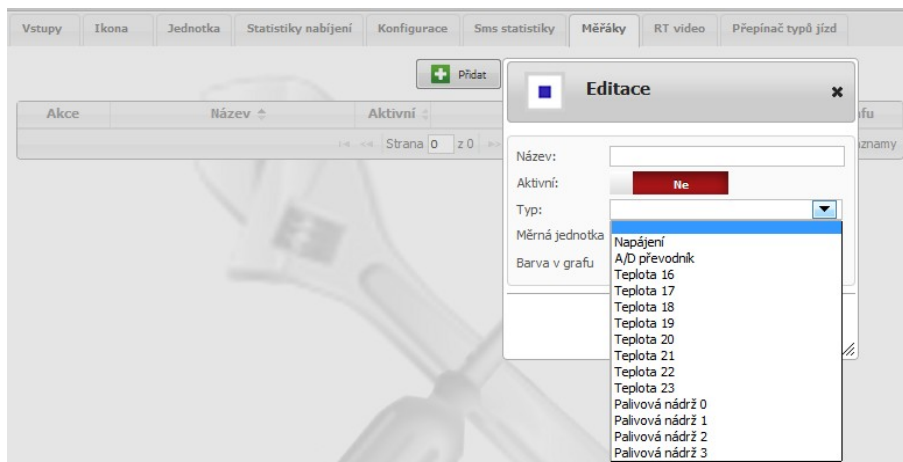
Vstupy | Ikona | Jednotka | Statistiky nabíjení | Konfigurace | Sms statistiky | Měřáky | RT video | Přepínač typů jízd

Přidat

| Akce | Název | Aktivní | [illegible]fu |
|---|---|---|---|

Strana 0 z 0 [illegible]znamy

Editace

×

Název:

Aktivní: Ne

Typ:

Měrná jednotka

Barva v grafu

Napájení
A/D převodník
Teplota 16
Teplota 17
Teplota 18
Teplota 19
Teplota 20
Teplota 21
Teplota 22
Teplota 23
Palivová nádrž 0
Palivová nádrž 1
Palivová nádrž 2
Palivová nádrž 3